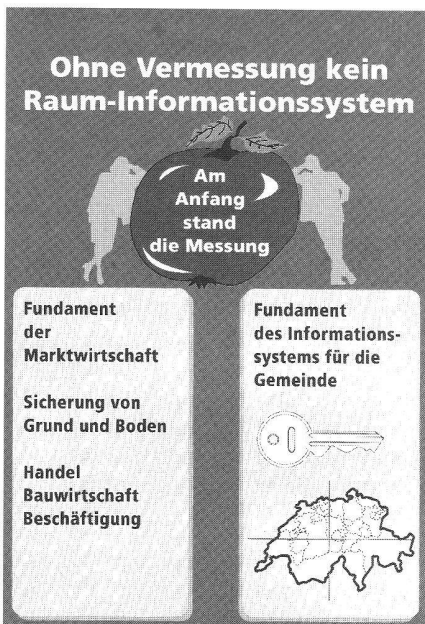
Ohne Vermessung kein Raum-Informationssystem

Am Anfang stand die Messung

Fundament der Marktwirtschaft

Sicherung von Grund und Boden

Handel
Bauwirtschaft
Beschäftigung

Fundament des Informationssystems für die Gemeinde